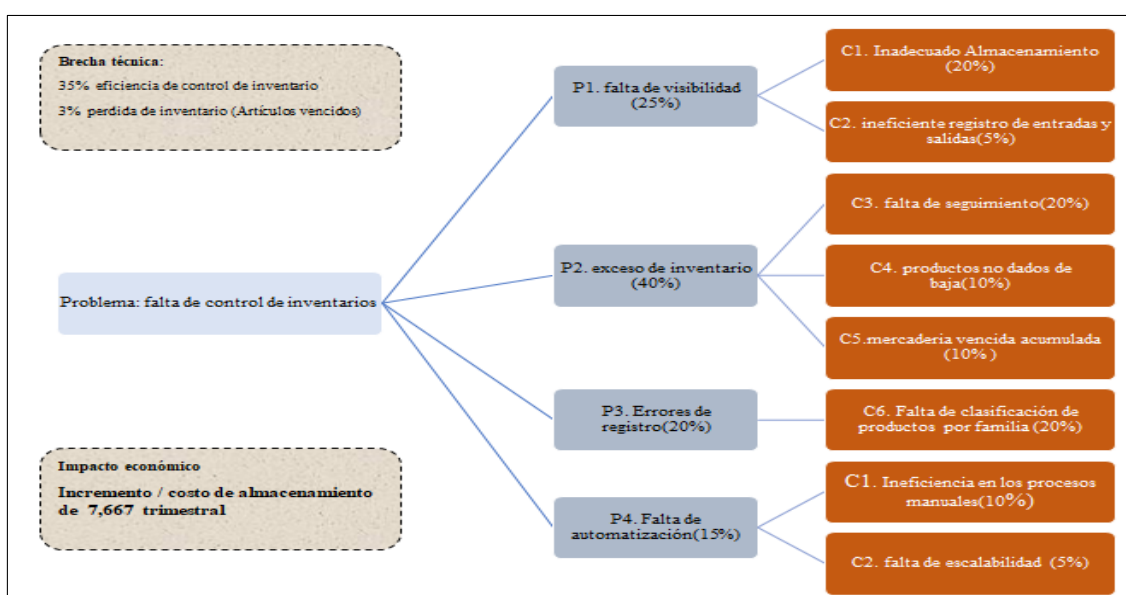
Brecha técnica:
35% eficiencia de control de inventario
3% perdida de inventario (Artículos vencidos)

Problema: falta de control de inventarios

Impacto económico
Incremento / costo de almacenamiento de 7,667 trimestral

P1. falta de visibilidad (25%)

C1. Inadecuado Almacenamiento (20%)

C2. ineficiente registro de entradas y salidas(5%)

P2. exceso de inventario (40%)

C3. falta de seguimiento(20%)

C4. productos no dados de baja(10%)

C5.mercaderia vencida acumulada (10%)

P3. Errores de registro(20%)

C6. Falta de clasificación de productos por familia (20%)

P4. Falta de automatización(15%)

C1. Ineficiencia en los procesos manuales(10%)

C2. falta de escalabilidad (5%)